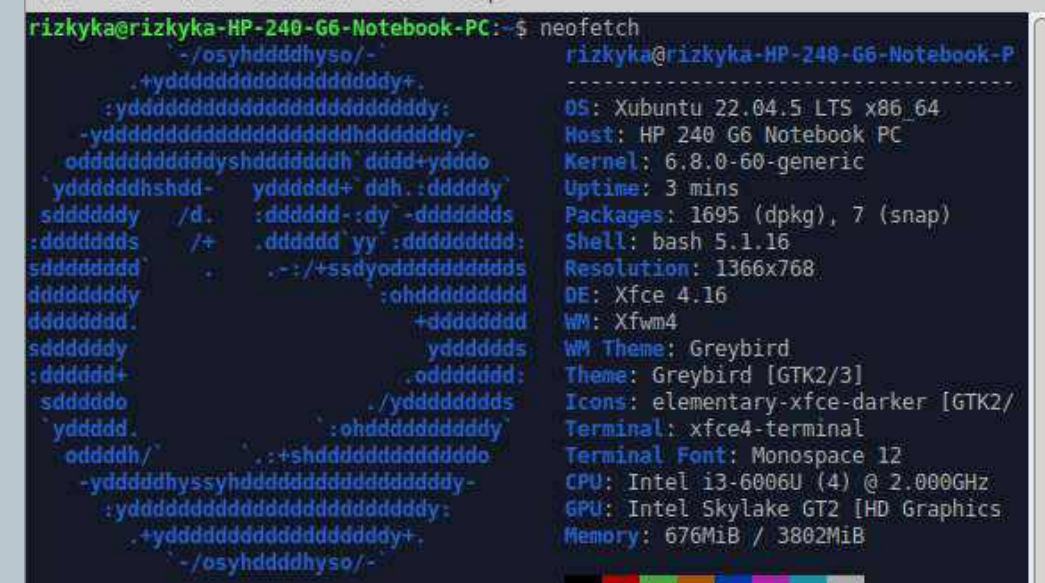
rizkyka@rizkyka-HP-240-G6-Notebook-PC:~$ neofetch

rizkyka@rizkyka-HP-240-G6-Notebook-P
------------------------------------
OS: Xubuntu 22.04.5 LTS x86_64
Host: HP 240 G6 Notebook PC
Kernel: 6.8.0-60-generic
Uptime: 3 mins
Packages: 1695 (dpkg), 7 (snap)
Shell: bash 5.1.16
Resolution: 1366x768
DE: Xfce 4.16
WM: Xfwm4
WM Theme: Greybird
Theme: Greybird [GTK2/3]
Icons: elementary-xfce-darker [GTK2/
Terminal: xfce4-terminal
Terminal Font: Monospace 12
CPU: Intel i3-6006U (4) @ 2.000GHz
GPU: Intel Skylake GT2 [HD Graphics
Memory: 676MiB / 3802MiB